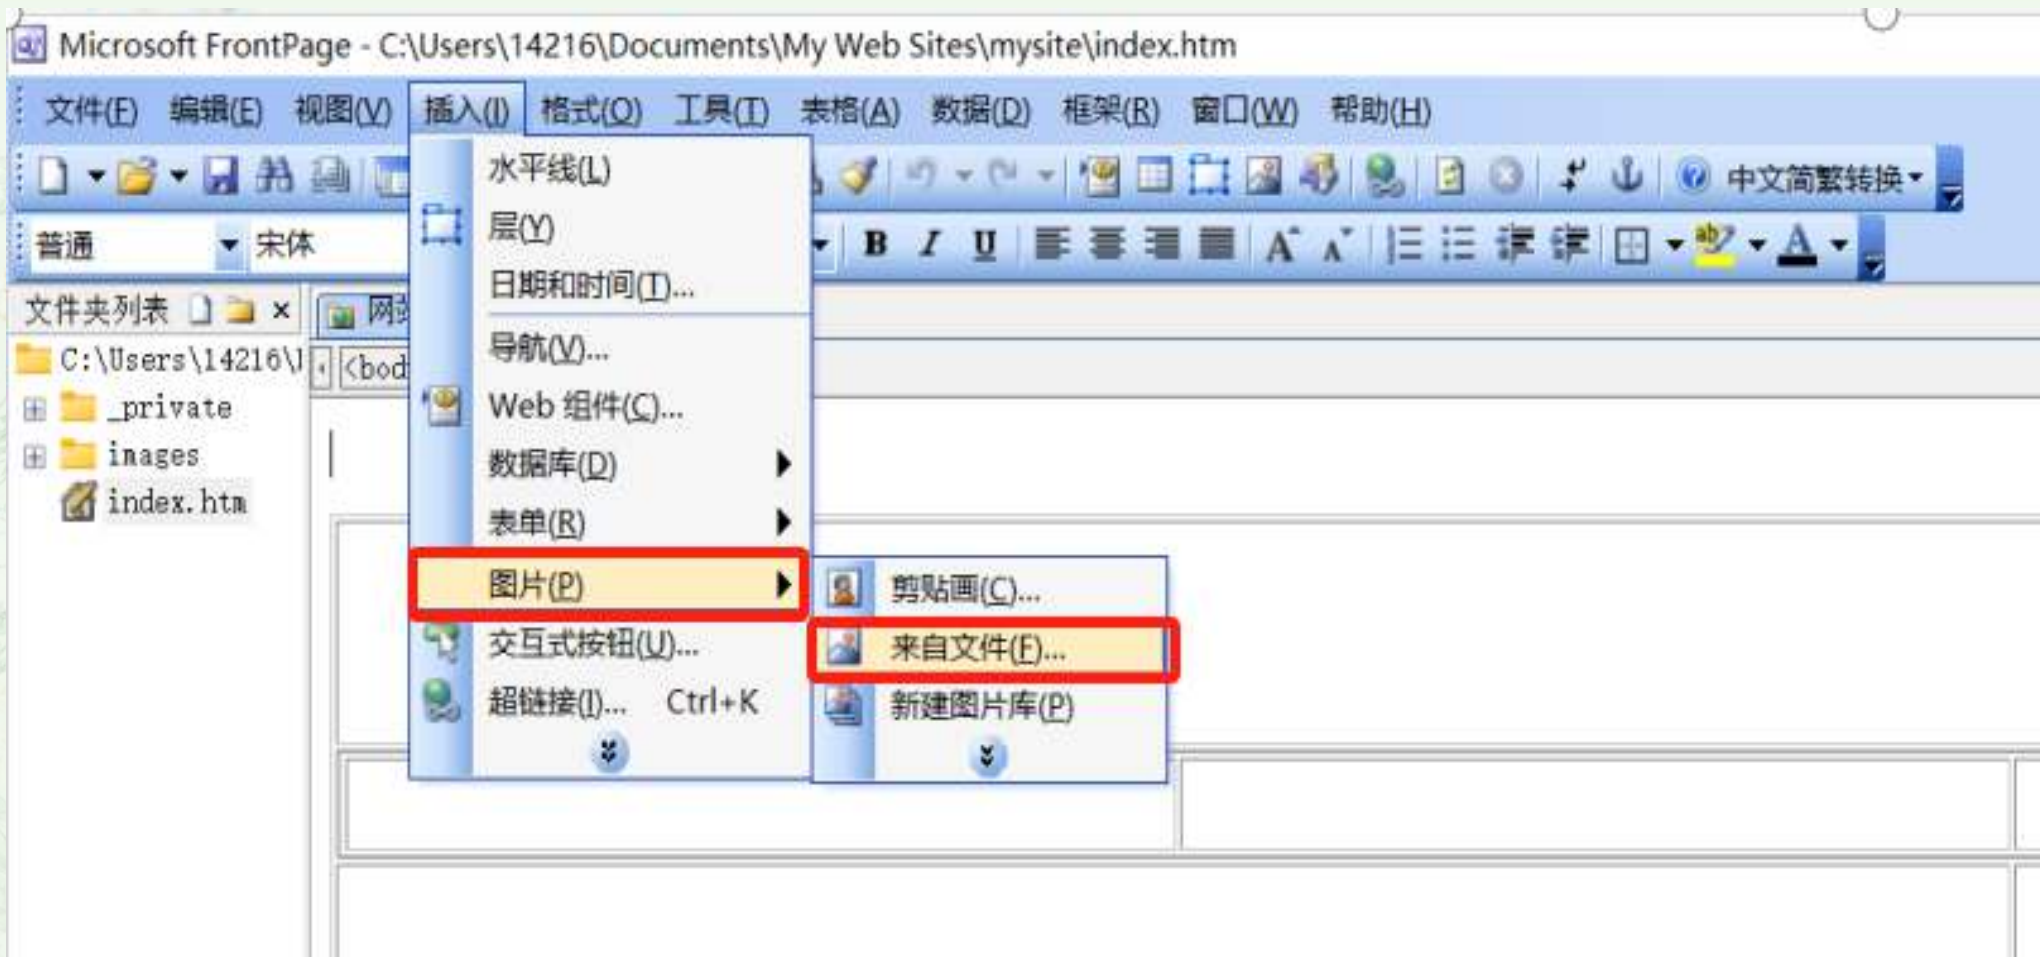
Microsoft FrontPage - C:\Users\14216\Documents\My Web Sites\mysite\index.htm

文件(F) 编辑(E) 视图(V) 插入(I) 格式(O) 工具(T) 表格(A) 数据(D) 框架(R) 窗口(W) 帮助(H)

中文简繁转换

普通 宋体

B I U

文件夹列表

C:\Users\14216\

_private

images

index.htm

网

<bod

水平线(L)

层(Y)

日期和时间(T)...

导航(V)...

Web 组件(C)...

数据库(D)

表单(R)

图片(P)

交互式按钮(U)...

超链接(I)... Ctrl+K

剪贴画(C)...

来自文件(F)...

新建图片库(P)